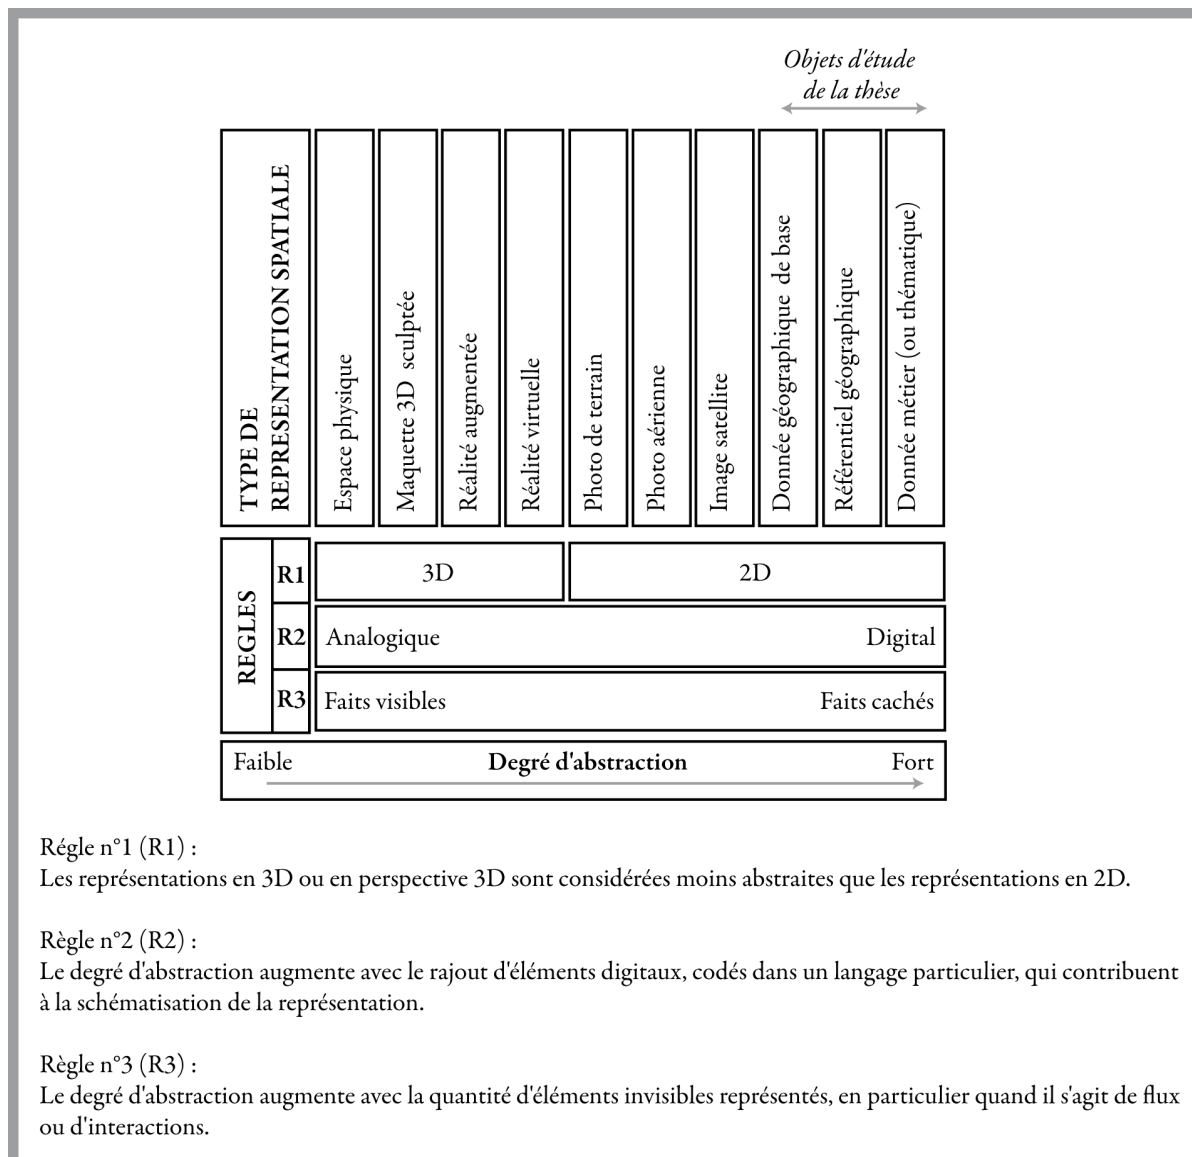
Objets d'étude de la thèse

TYPE DE REPRESENTATION SPATIALE

Espace physique

Maquette 3D sculptée

Réalité augmentée

Réalité virtuelle

Photo de terrain

Photo aérienne

Image satellite

Donnée géographique de base

Référentiel géographique

Donnée métier (ou thématique)

REGLES

R1 3D 2D

R2 Analogique Digital

R3 Faits visibles Faits cachés

Faible **Degré d'abstraction** Fort

Régle n°1 (R1) :
Les représentations en 3D ou en perspective 3D sont considérées moins abstraites que les représentations en 2D.

Règle n°2 (R2) :
Le degré d'abstraction augmente avec le rajout d'éléments digitaux, codés dans un langage particulier, qui contribuent à la schématisation de la représentation.

Règle n°3 (R3) :
Le degré d'abstraction augmente avec la quantité d'éléments invisibles représentés, en particulier quand il s'agit de flux ou d'interactions.